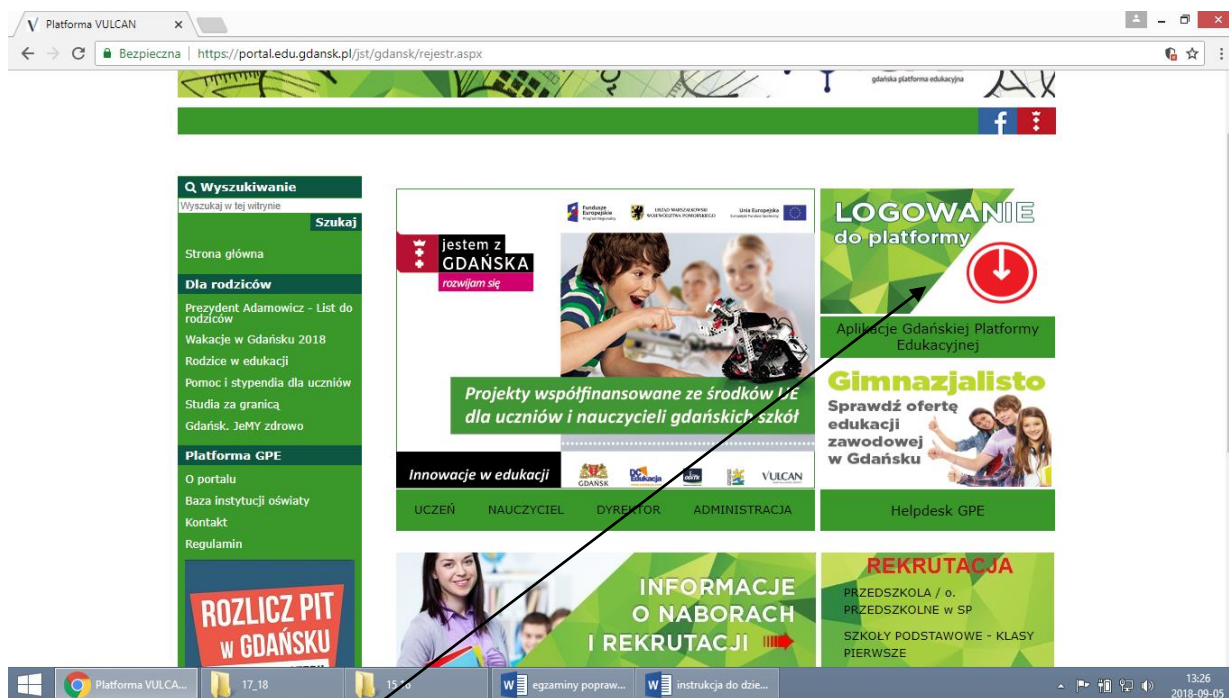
Platforma VULCAN

Bezpieczna | https://portal.edu.gdansk.pl/jst/gdansk/rejestr.aspx

gdańska platforma edukacyjna

Wyszukiwanie
Wyszukaj w tej witrynie
Szukaj

Strona główna

Dla rodziców
Prezydent Adamowicz - List do rodziców
Wakacje w Gdańsku 2018
Rodzice w edukacji
Pomoc i stypendia dla uczniów
Studia za granicą
Gdańsk. JeMY zdrowo

Platforma GPE
O portalu
Baza instytucji oświaty
Kontakt
Regulamin

ROZLICZ PIT W GDAŃSKU

Fundusze Europejskie Program Regionalny
URZĄD MARSZAŁKOWSKI WOJEWÓDZTWA POMORSKIEGO
Unia Europejska Europejski Fundusz Społeczny

jestem z GDAŃSKA
rozwijam się

Projekty współfinansowane ze środków UE dla uczniów i nauczycieli gdańskich szkół

Innowacje w edukacji
GDAŃSK
DC Edukacja
VULCAN

UCZEŃ NAUCZYCIEL DYREKTOR ADMINISTRACJA

LOGOWANIE do platformy

Aplikacje Gdańskiej Platformy Edukacyjnej

Gimnazjalisto
Sprawdź ofertę edukacji zawodowej w Gdańsku

Helpdesk GPE

INFORMACJE O NABORACH I REKRUTACJI

REKRUTACJA
PRZEDSZKOLA / o. PRZEDSZKOLNE w SP
SZKOŁY PODSTAWOWE - KLASY PIERWSZE

Platforma VULCA... 17_18 15_16 egzaminy popraw... instrukcja do dzie...
13:26
2018-09-05